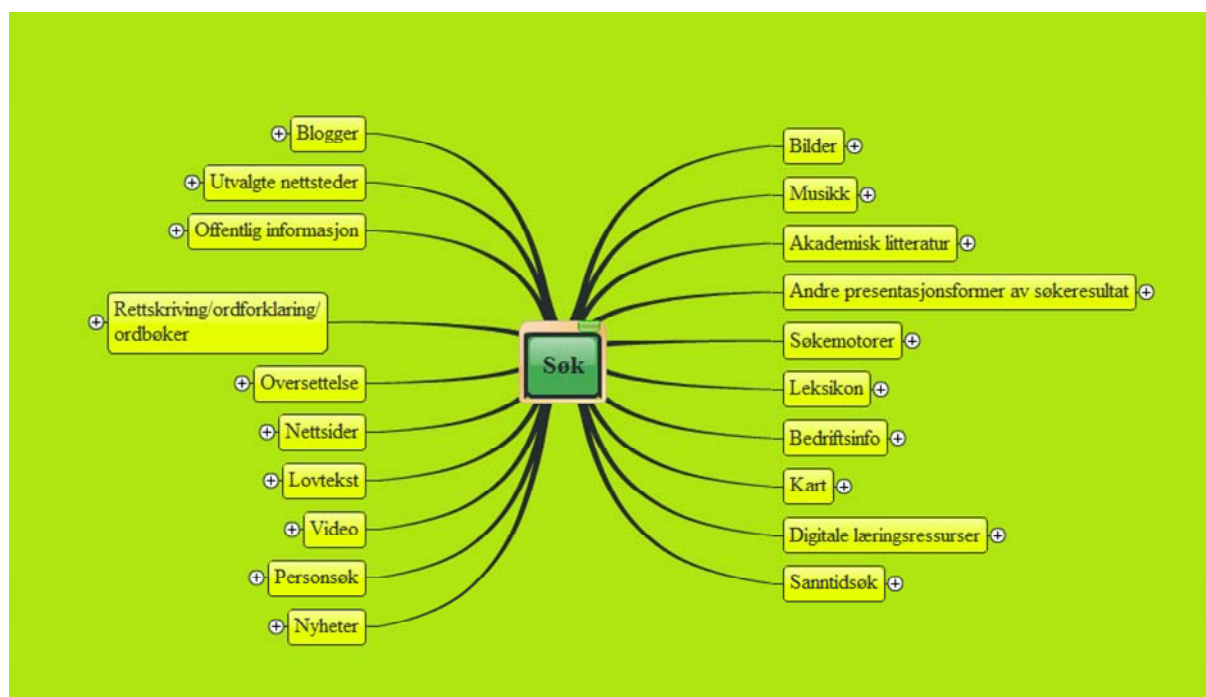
Søk

Blogger
Utvalgte nettsteder
Offentlig informasjon
Rettskriving/ordforklaring/ordbøker
Oversettelse
Nettsider
Lovtekst
Video
Personsøk
Nyheter

Bilder
Musikk
Akademisk litteratur
Andre presentasjonsformer av søkeresultat
Søkemotorer
Leksikon
Bedriftsinfo
Kart
Digitale læringsressurser
Sanntidsøk